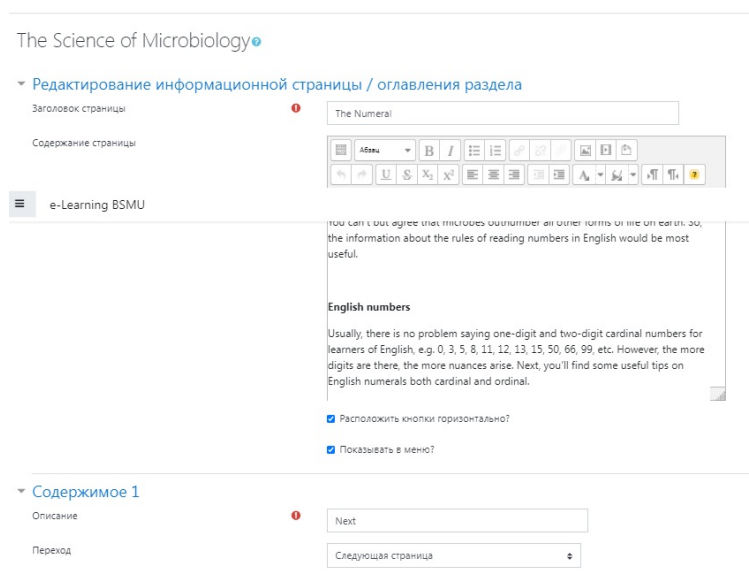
The Science of Microbiology

Редактирование информационной страницы / оглавления раздела

Заголовок страницы

The Numeral

Содержание страницы

Абзац

e-Learning BSMU

You can't but agree that microbes outnumber all other forms of life on earth. So, the information about the rules of reading numbers in English would be most useful.

English numbers

Usually, there is no problem saying one-digit and two-digit cardinal numbers for learners of English, e.g. 0, 3, 5, 8, 11, 12, 13, 15, 50, 66, 99, etc. However, the more digits are there, the more nuances arise. Next, you'll find some useful tips on English numerals both cardinal and ordinal.

Расположить кнопки горизонтально?

Показывать в меню?

Содержимое 1

Описание

Next

Переход

Следующая страница